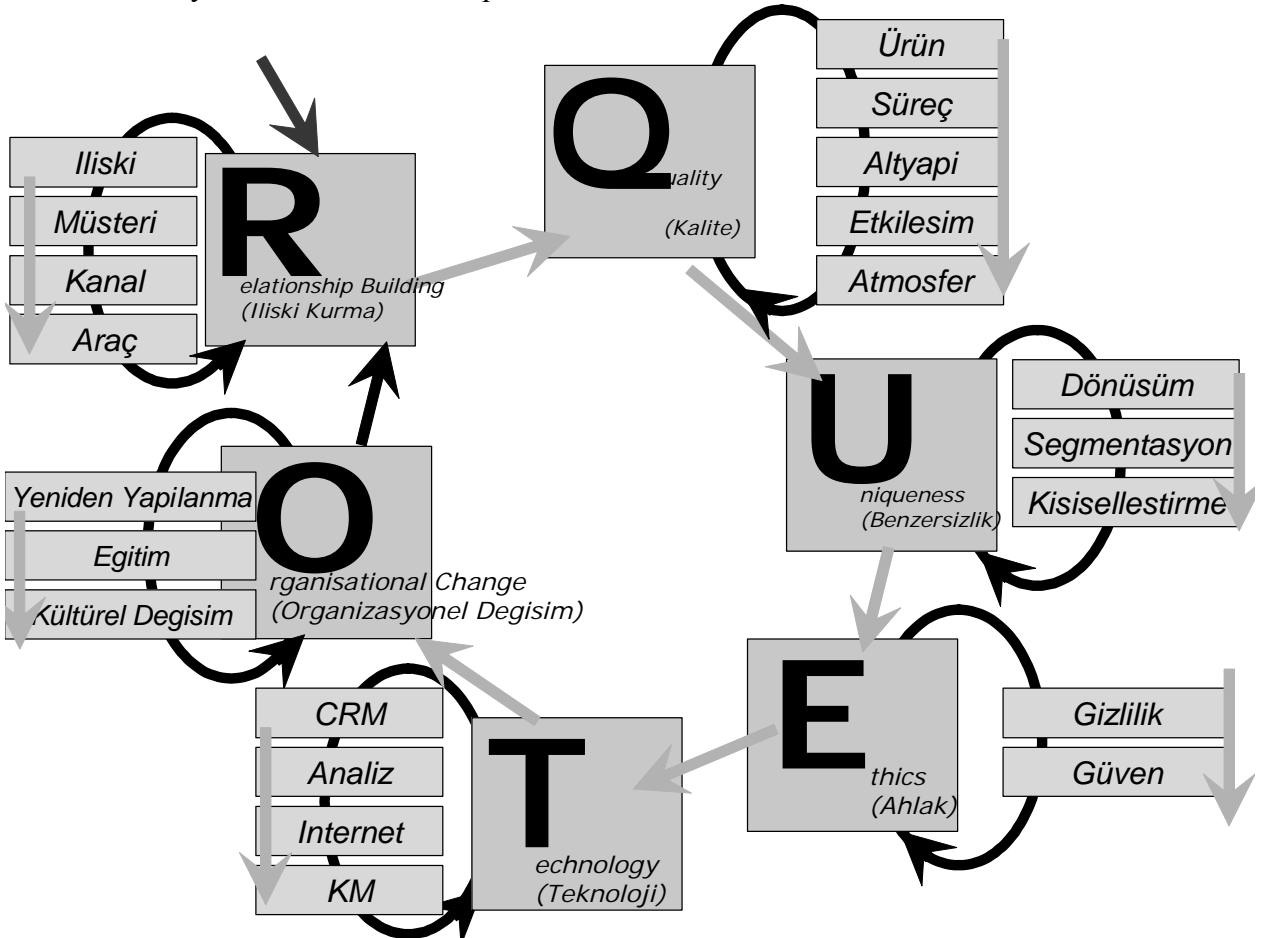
Iliski

Müsteri

Kanal

Araç

R

elationship Building
(Iliski Kurma)

Q

uality

(Kalite)

Ürün

Süreç

Altyapi

Etkilesim

Atmosfer

U

niqueness
(Benzersizlik)

Dönüsüm

Segmentasyon

Kisisellestirme

E

thics
(Ahlak)

Gizlilik

Güven

T

echnology
(Teknoloji)

CRM

Analiz

Internet

KM

O

rganisational Change
(Organizasyonel Degisim)

Yeniden Yapilanma

Egitim

Kültürel Degisim